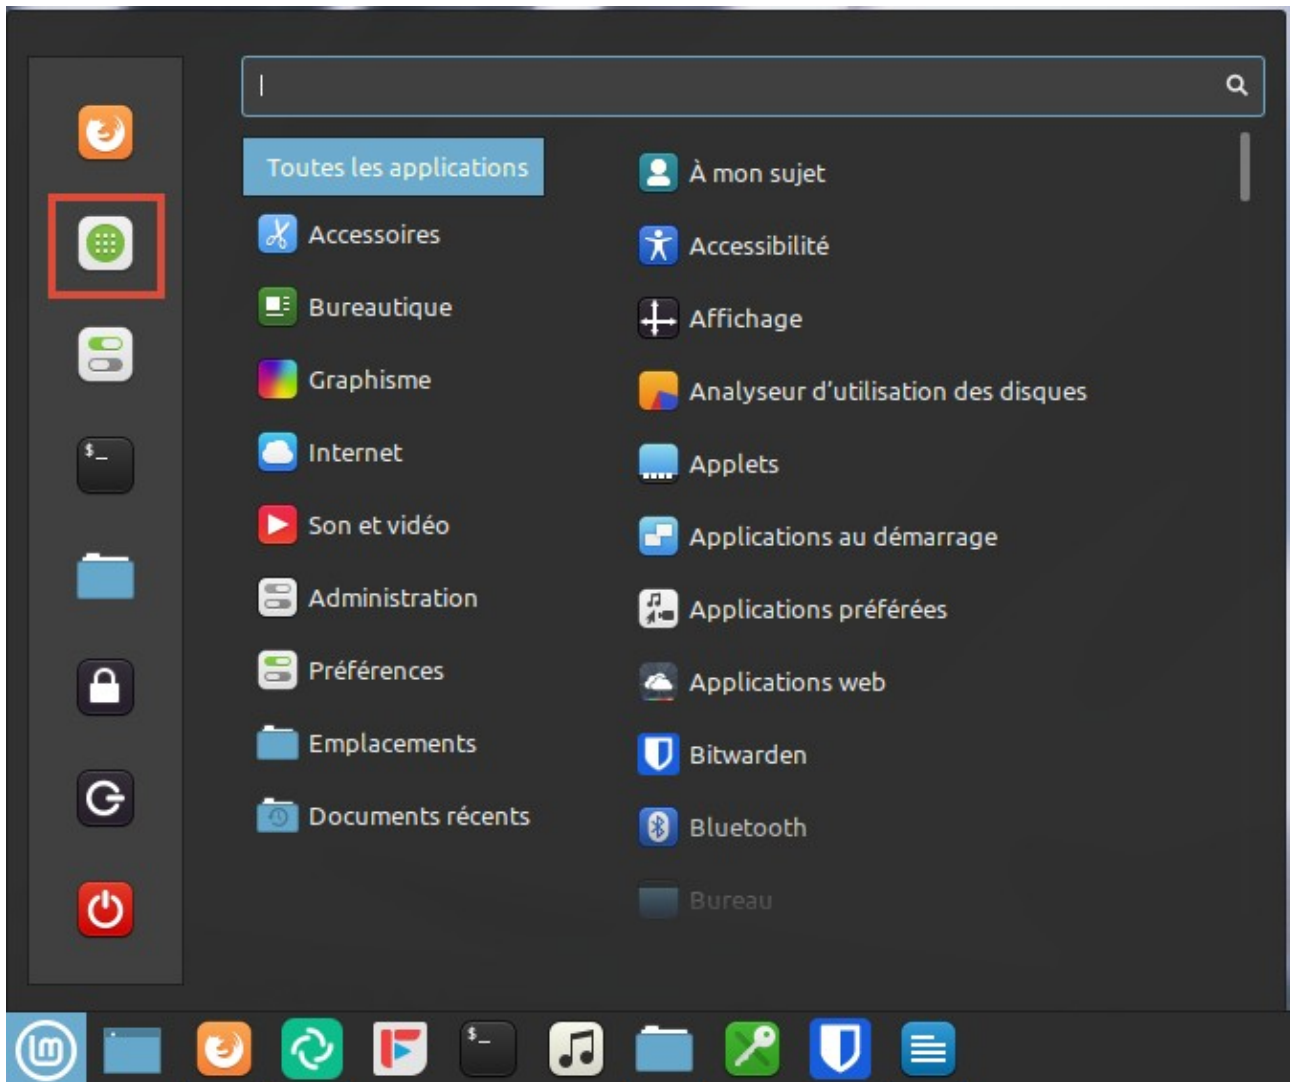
Toutes les applications
Accessoires
Bureautique
Graphisme
Internet
Son et vidéo
Administration
Préférences
Emplacements
Documents récents

À mon sujet
Accessibilité
Affichage
Analyseur d'utilisation des disques
Applets
Applications au démarrage
Applications préférées
Applications web
Bitwarden
Bluetooth
Bureau